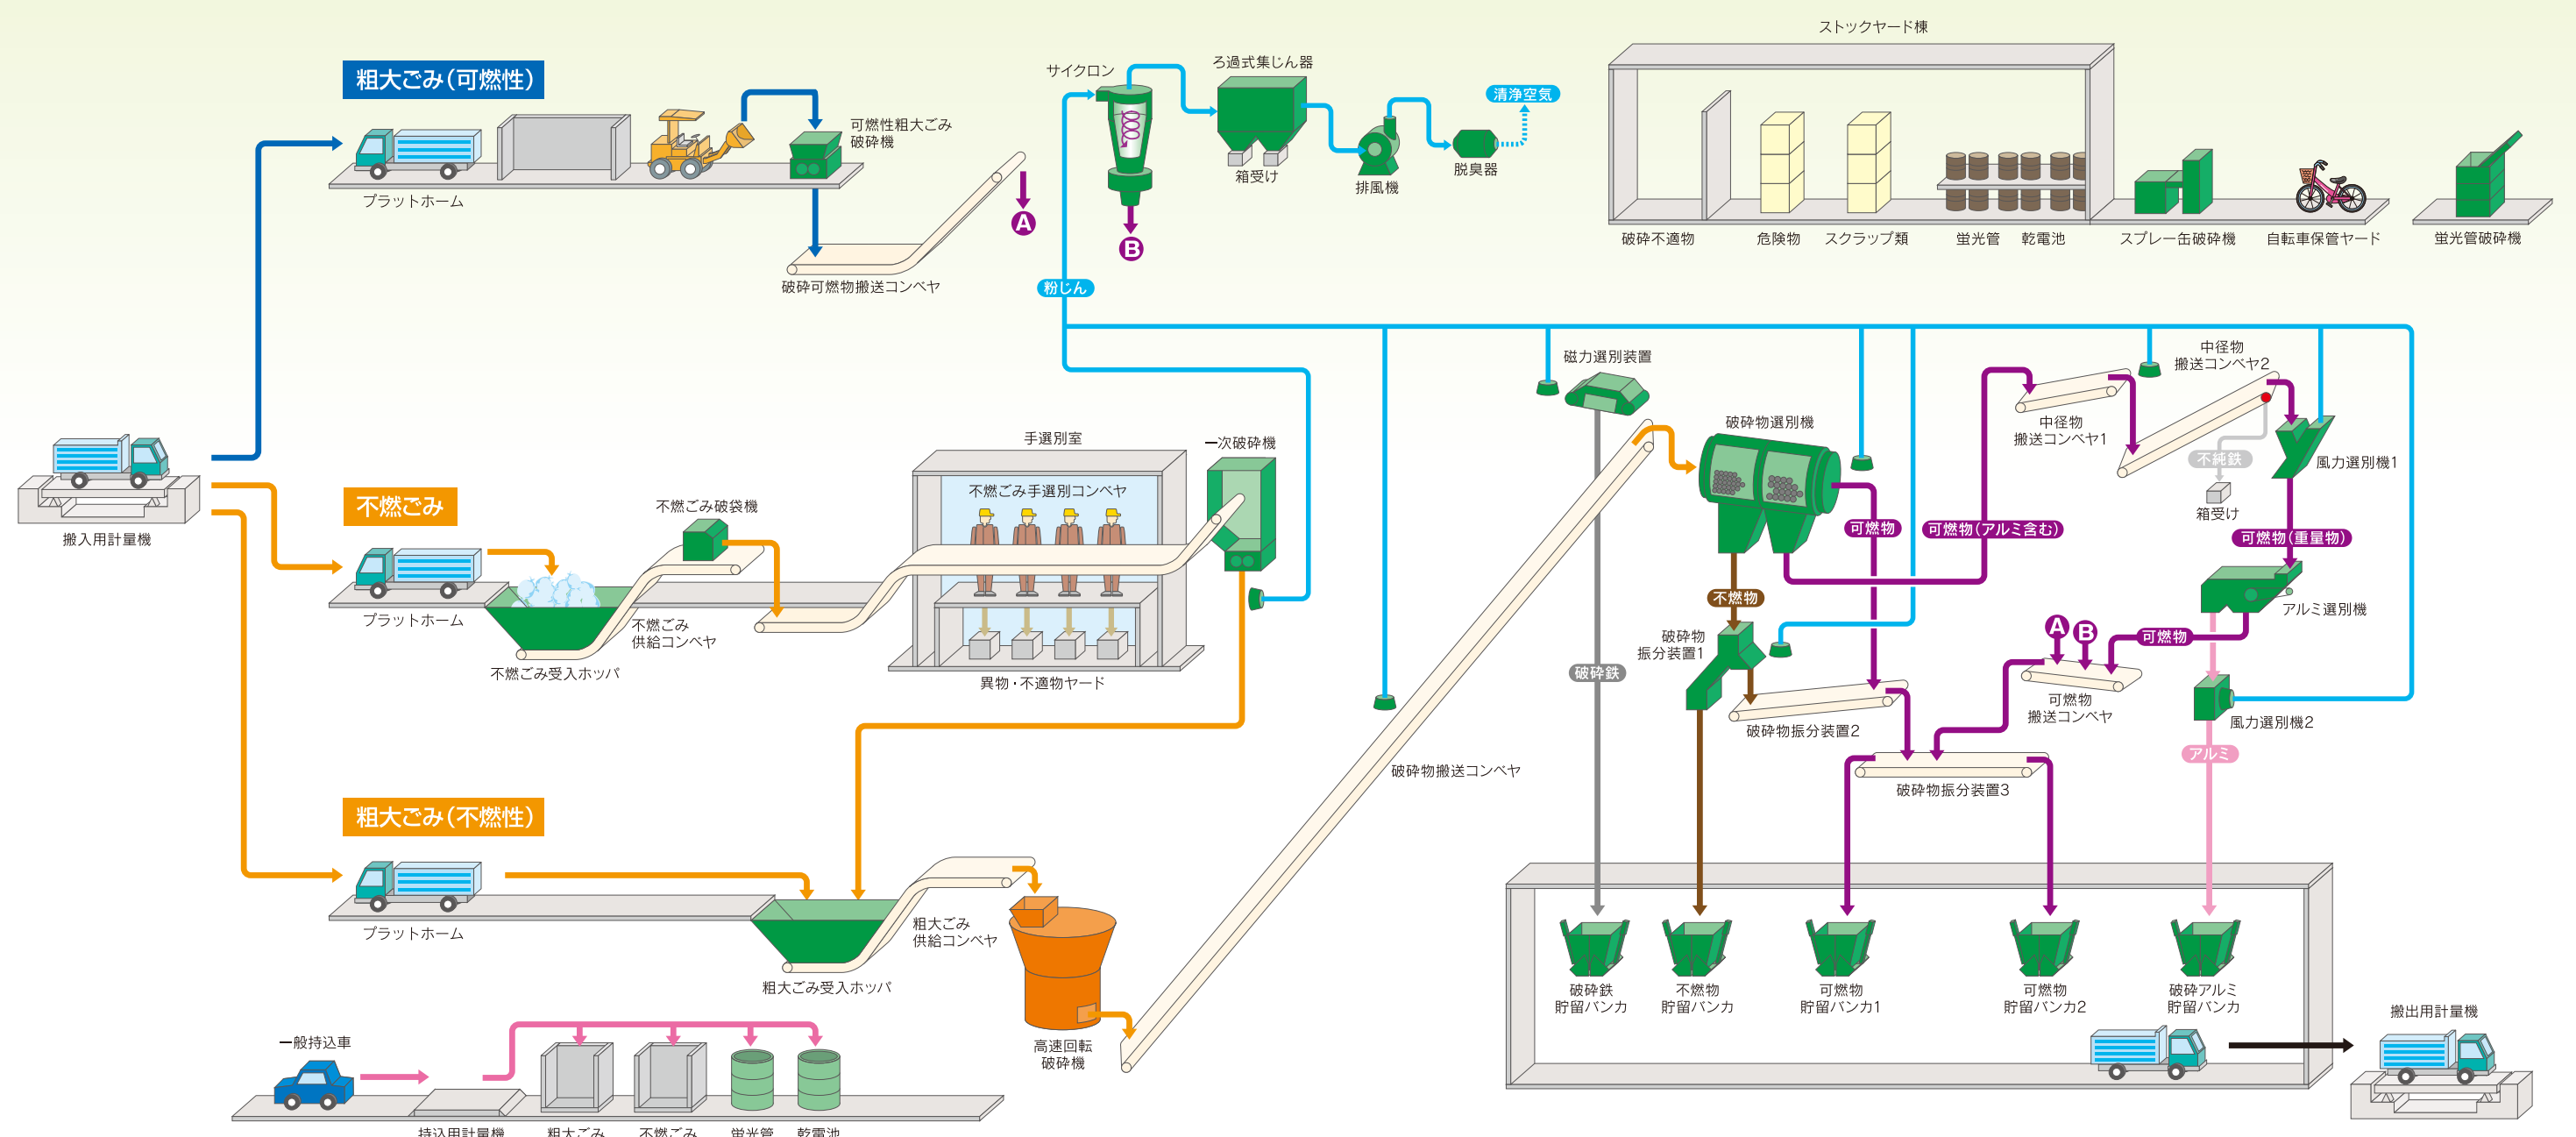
粗大ごみ(可燃性)

プラットホーム

可燃性粗大ごみ破砕機

破砕可燃物搬送コンベヤ

A

サイクロン

B

ろ過式集じん器

箱受け

排風機

脱臭器

清浄空気

粉じん

ストックヤード棟

破砕不適物

危険物

スクラップ類

蛍光管

乾電池

スプレー缶破砕機

自転車保管ヤード

蛍光管破砕機

搬入用計量機

不燃ごみ

プラットホーム

不燃ごみ破袋機

不燃ごみ供給コンベヤ

不燃ごみ受入ホッパ

手選別室

不燃ごみ手選別コンベヤ

異物・不適物ヤード

一次破砕機

磁力選別装置

破砕物選別機

可燃物

可燃物(アルミ含む)

不燃物

破砕物振分装置1

破砕鉄

破砕物振分装置2

中径物搬送コンベヤ2

中径物搬送コンベヤ1

不純鉄

箱受け

風力選別機1

可燃物(重量物)

アルミ選別機

可燃物

A B

可燃物搬送コンベヤ

風力選別機2

アルミ

破砕物振分装置3

破砕物搬送コンベヤ

粗大ごみ(不燃性)

プラットホーム

粗大ごみ供給コンベヤ

粗大ごみ受入ホッパ

高速回転破砕機

破砕鉄貯留バンカ

不燃物貯留バンカ

可燃物貯留バンカ1

可燃物貯留バンカ2

破砕アルミ貯留バンカ

搬出用計量機

一般持込車

持込用計量機

粗大ごみ

不燃ごみ

蛍光管

乾電池